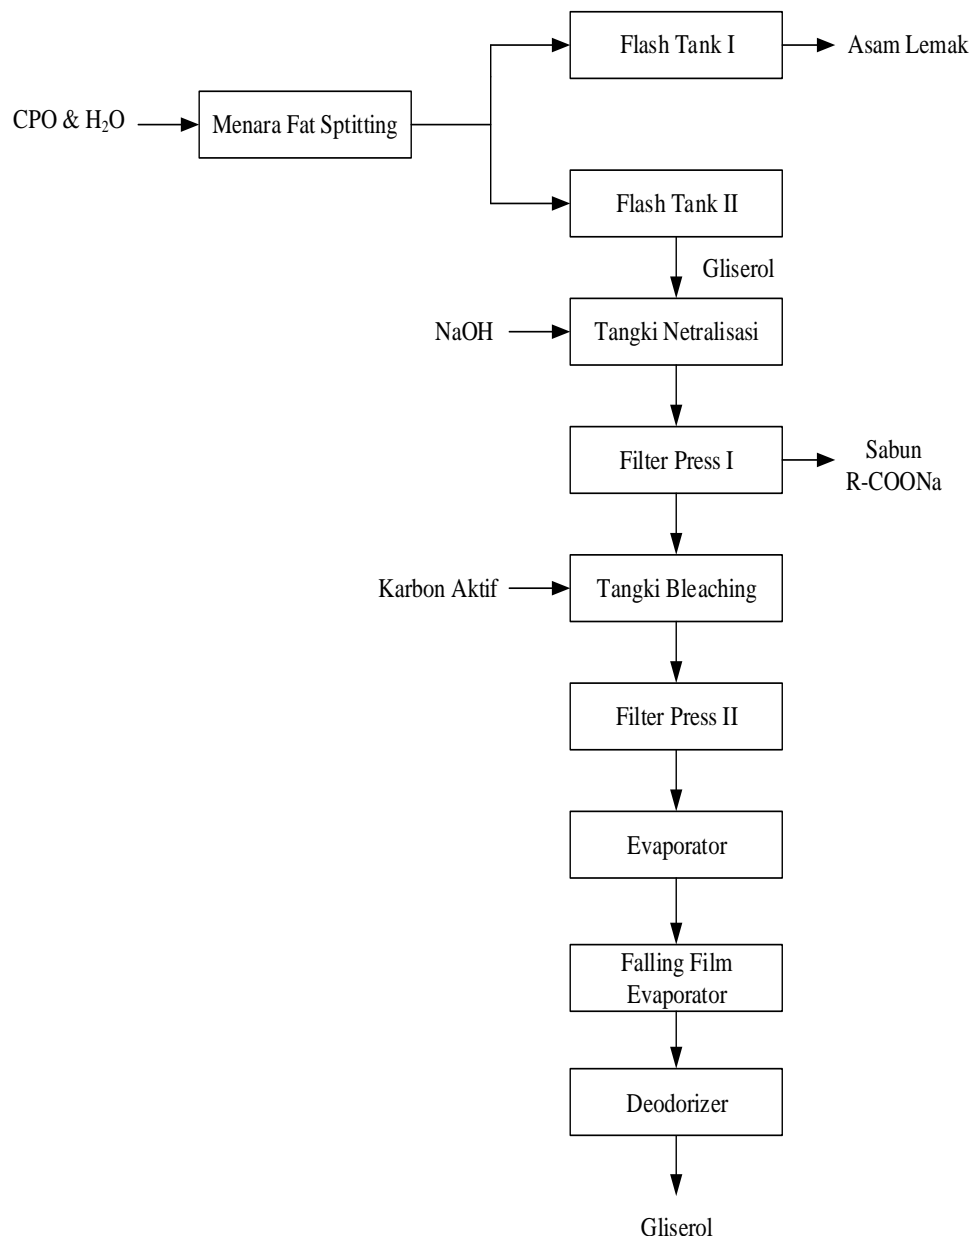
Flash Tank I

Asam Lemak

CPO & $H_2O$

Menara Fat Sptitting

Flash Tank II

Gliserol

NaOH

Tangki Netralisasi

Filter Press I

Sabun R-COONa

Karbon Aktif

Tangki Bleaching

Filter Press II

Evaporator

Falling Film Evaporator

Deodorizer

Gliserol